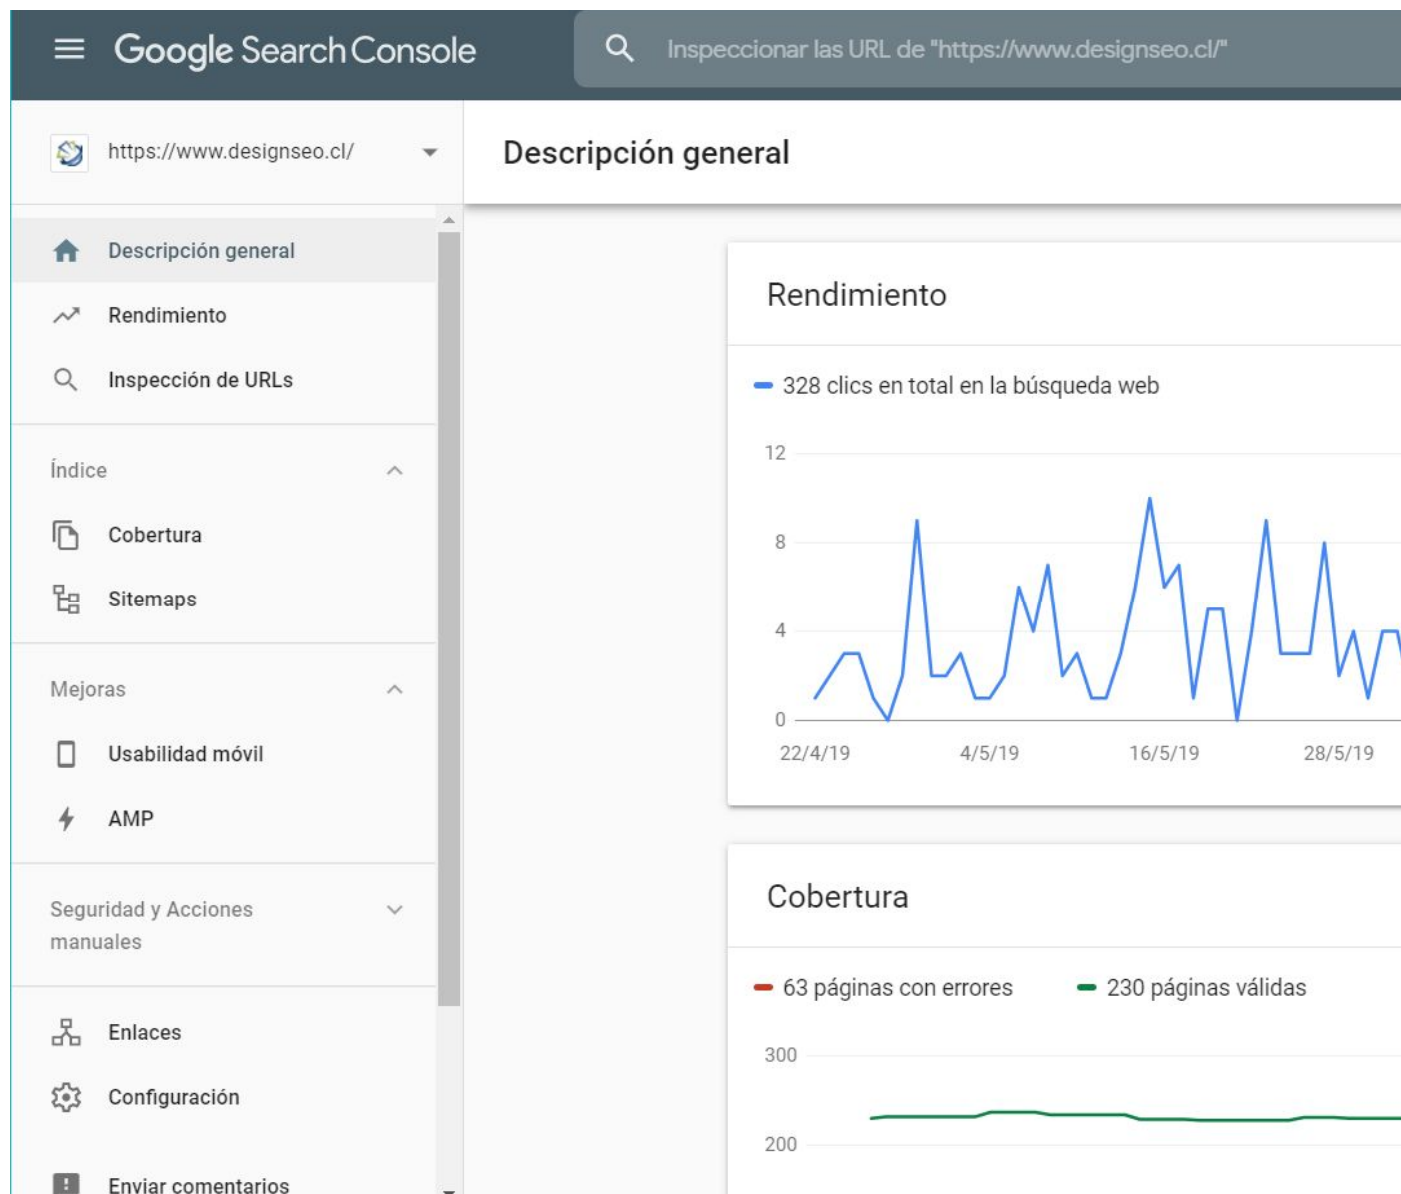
Google Search Console

Inspeccionar las URL de "https://www.designseo.cl/"

https://www.designseo.cl/

Descripción general

Descripción general

Rendimiento

Inspección de URLs

Índice

Cobertura

Sitemaps

Mejoras

Usabilidad móvil

AMP

Seguridad y Acciones manuales

Enlaces

Configuración

Enviar comentarios

Rendimiento

328 clics en total en la búsqueda web

12

8

4

0

22/4/19

4/5/19

16/5/19

28/5/19

Cobertura

63 páginas con errores

230 páginas válidas

300

200